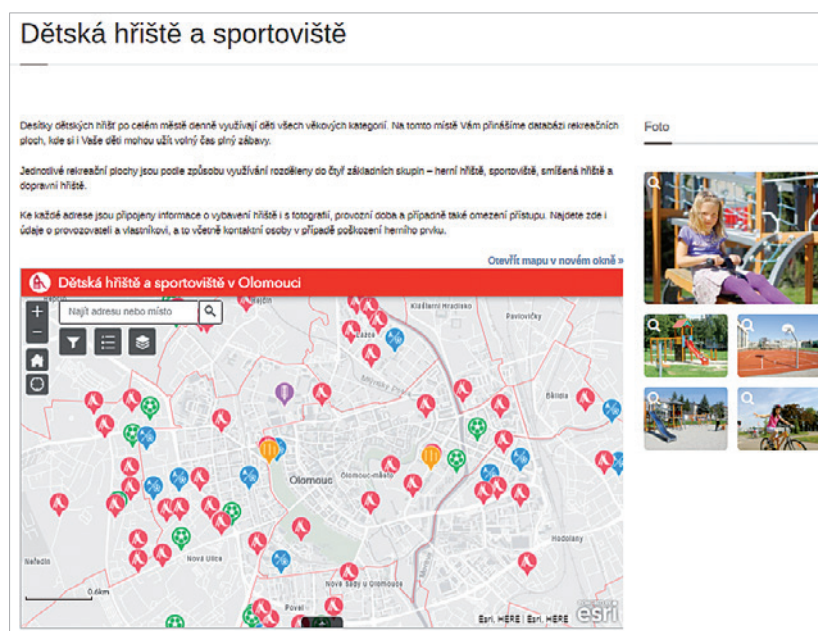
Dětská hřiště a sportoviště

Desítky dětských hřišť po celém městě denně využívají děti všech věkových kategorií. Na tomto místě Vám přinášíme databázi rekreačních ploch, kde si i Vaše děti mohou užít volný čas plný zábavy.

Jednotlivé rekreační plochy jsou podle způsobu využívání rozděleny do čtyř základních skupin – herní hřiště, sportoviště, smíšená hřiště a dopravní hřiště.

Ke každé adrese jsou připojeny informace o vybavení hřiště i s fotografií, provozní doba a případně také omezení přístupu. Najdete zde i údaje o provozovateli a vlastníkovi, a to včetně kontaktní osoby v případě poškození herního prvku.

Otevřít mapu v novém okně »

Foto

Dětská hřiště a sportoviště v Olomouci

Najít adresu nebo místo

Klášterní Hradisko
Pavlovičky
Lazce
Bělidla
Olomouc
Olomouc-město
Nová Ulice
Nové Sady u Olomouce
Hodolany
Neředín
Povel
0,6km
Esri, HERE | Esri, HERE
esri